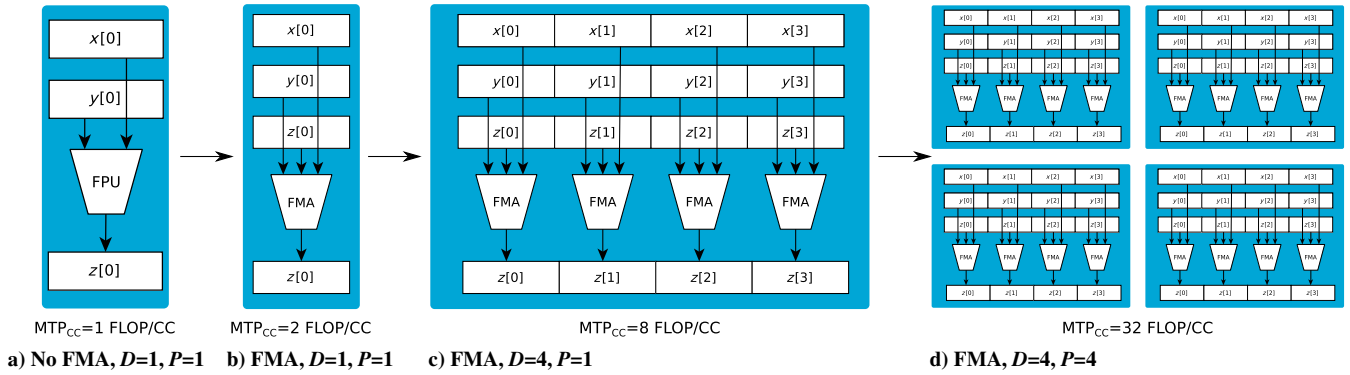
$x[0]$

$y[0]$

FPU

$z[0]$

MTP$_{CC}$=1 FLOP/CC

a) No FMA, $D$=1, $P$=1

$x[0]$

$y[0]$

$z[0]$

FMA

$z[0]$

MTP$_{CC}$=2 FLOP/CC

b) FMA, $D$=1, $P$=1

| $x[0]$ | $x[1]$ | $x[2]$ | $x[3]$ |
|---|---|---|---|

| $y[0]$ | $y[1]$ | $y[2]$ | $y[3]$ |
|---|---|---|---|

| $z[0]$ | $z[1]$ | $z[2]$ | $z[3]$ |
|---|---|---|---|

FMA FMA FMA FMA

| $z[0]$ | $z[1]$ | $z[2]$ | $z[3]$ |
|---|---|---|---|

MTP$_{CC}$=8 FLOP/CC

c) FMA, $D$=4, $P$=1

| $x[0]$ | $x[1]$ | $x[2]$ | $x[3]$ |
|---|---|---|---|

| $y[0]$ | $y[1]$ | $y[2]$ | $y[3]$ |
|---|---|---|---|

| $z[0]$ | $z[1]$ | $z[2]$ | $z[3]$ |
|---|---|---|---|

FMA FMA FMA FMA

| $z[0]$ | $z[1]$ | $z[2]$ | $z[3]$ |
|---|---|---|---|

| $x[0]$ | $x[1]$ | $x[2]$ | $x[3]$ |
|---|---|---|---|

| $y[0]$ | $y[1]$ | $y[2]$ | $y[3]$ |
|---|---|---|---|

| $z[0]$ | $z[1]$ | $z[2]$ | $z[3]$ |
|---|---|---|---|

FMA FMA FMA FMA

| $z[0]$ | $z[1]$ | $z[2]$ | $z[3]$ |
|---|---|---|---|

| $x[0]$ | $x[1]$ | $x[2]$ | $x[3]$ |
|---|---|---|---|

| $y[0]$ | $y[1]$ | $y[2]$ | $y[3]$ |
|---|---|---|---|

| $z[0]$ | $z[1]$ | $z[2]$ | $z[3]$ |
|---|---|---|---|

FMA FMA FMA FMA

| $z[0]$ | $z[1]$ | $z[2]$ | $z[3]$ |
|---|---|---|---|

| $x[0]$ | $x[1]$ | $x[2]$ | $x[3]$ |
|---|---|---|---|

| $y[0]$ | $y[1]$ | $y[2]$ | $y[3]$ |
|---|---|---|---|

| $z[0]$ | $z[1]$ | $z[2]$ | $z[3]$ |
|---|---|---|---|

FMA FMA FMA FMA

| $z[0]$ | $z[1]$ | $z[2]$ | $z[3]$ |
|---|---|---|---|

MTP$_{CC}$=32 FLOP/CC

d) FMA, $D$=4, $P$=4